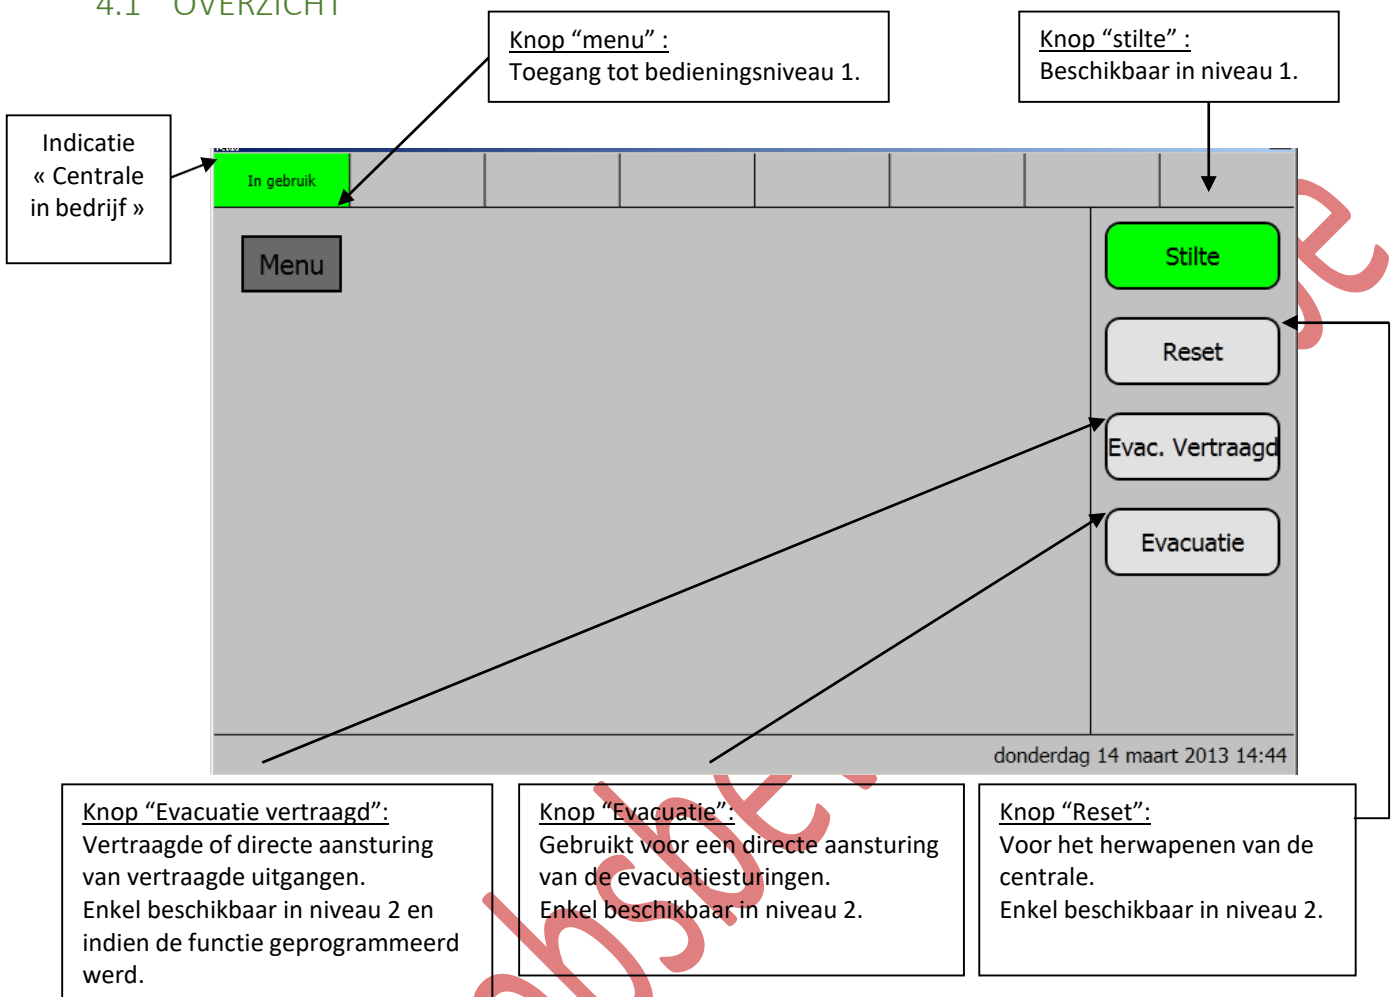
4.1 OVERZICHT

Knop “menu” :
Toegang tot bedieningsniveau 1.

Knop “stilte” :
Beschikbaar in niveau 1.

Indicatie « Centrale in bedrijf »

In gebruik

Menu

Stilte

Reset

Evac. Vertraagd

Evacuatie

donderdag 14 maart 2013 14:44

Knop “Evacuatie vertraagd”:
Vertraagde of directe aansturing van vertraagde uitgangen.
Enkel beschikbaar in niveau 2 en indien de functie geprogrammeerd werd.

Knop “Evacuatie”:
Gebruikt voor een directe aansturing van de evacuatiesturingen.
Enkel beschikbaar in niveau 2.

Knop “Reset”:
Voor het herwapenen van de centrale.
Enkel beschikbaar in niveau 2.